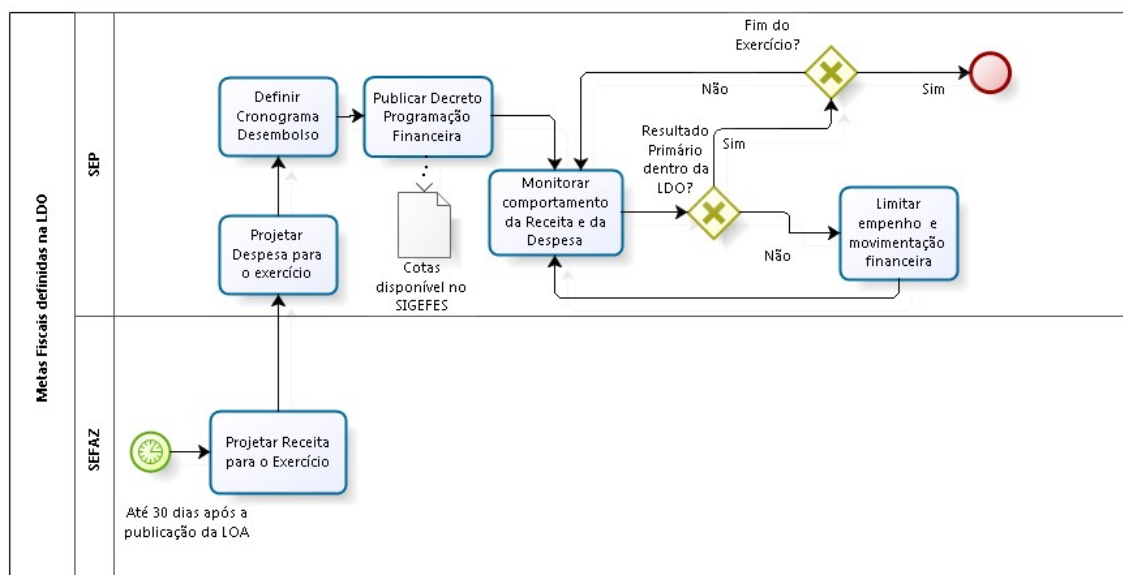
Metas Fiscais definidas na LDO

SEP

Definir Cronograma Desembolso

Publicar Decreto Programação Financeira

Fim do Exercício?

Não

Sim

Resultado Primário dentro da LDO?

Sim

Monitorar comportamento da Receita e da Despesa

Limitar empenho e movimentação financeira

Não

Projetar Despesa para o exercício

Cotas disponível no SIGEFES

SEFAZ

Projetar Receita para o Exercício

Até 30 dias após a publicação da LOA